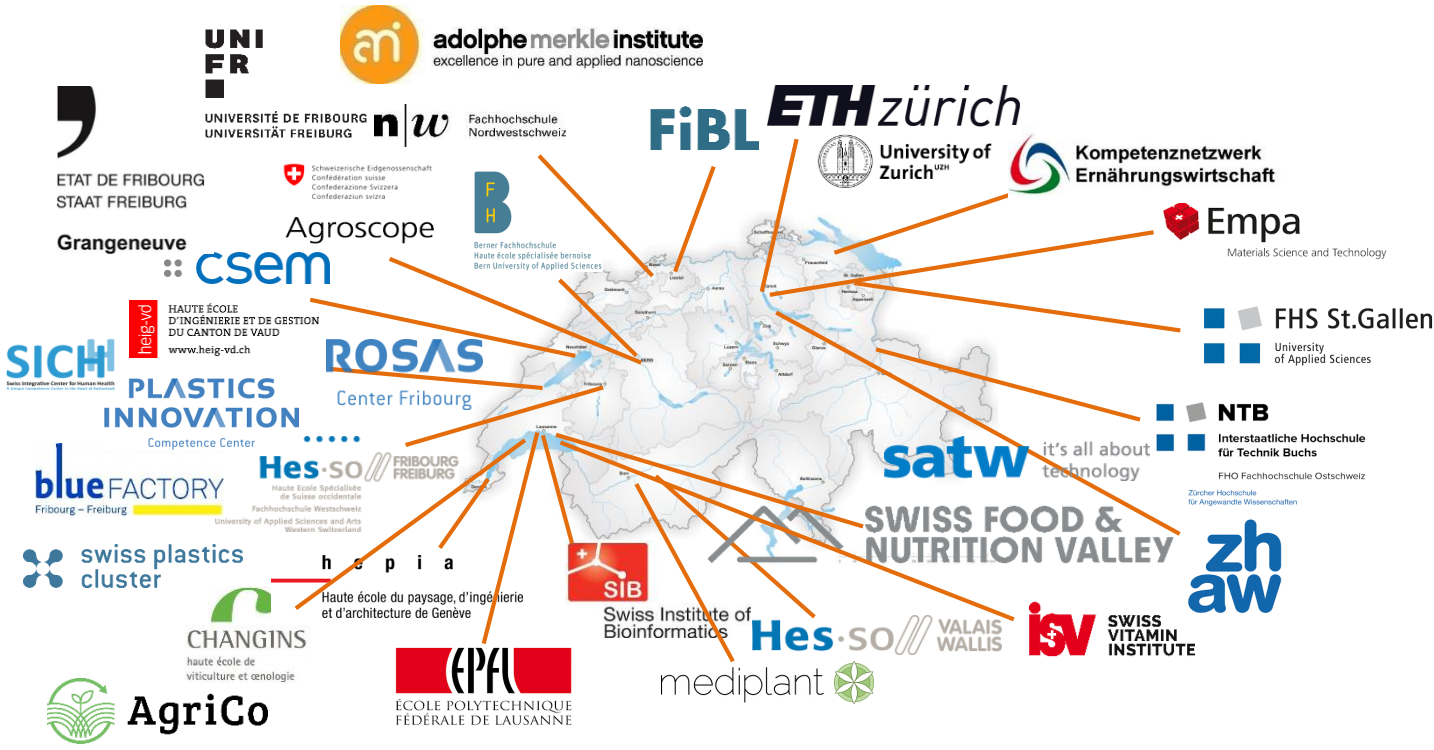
UNI FR

UNIVERSITÉ DE FRIBOURG
UNIVERSITÄT FREIBURG

adolphe merkle institute
excellence in pure and applied nanoscience

n|w Fachhochschule Nordwestschweiz

FiBL

ETH zürich

University of Zurich$^{UZH}$

Kompetenznetzwerk Ernährungswirtschaft

ETAT DE FRIBOURG
STAAT FREIBURG

Schweizerische Eidgenossenschaft
Confédération suisse
Confederazione Svizzera
Confederaziun svizra

Agroscope

FH
Berner Fachhochschule
Haute école spécialisée bernoise
Bern University of Applied Sciences

Empa
Materials Science and Technology

Grangeneuve

csem

heig-vd
HAUTE ÉCOLE D'INGÉNIERIE ET DE GESTION DU CANTON DE VAUD
www.heig-vd.ch

FHS St.Gallen
University of Applied Sciences

SICHH
Swiss Integrative Center for Human Health

ROSAS
Center Fribourg

PLASTICS INNOVATION
Competence Center

NTB
Interstaatliche Hochschule für Technik Buchs
FHO Fachhochschule Ostschweiz

satw it's all about technology

Hes·SO FRIBOURG FREIBURG
Haute Ecole Spécialisée de Suisse occidentale
Fachhochschule Westschweiz
University of Applied Sciences and Arts Western Switzerland

blue FACTORY
Fribourg – Freiburg

Zürcher Hochschule für Angewandte Wissenschaften

SWISS FOOD & NUTRITION VALLEY

zh aw

swiss plastics cluster

h e p i a
Haute école du paysage, d'ingénierie et d'architecture de Genève

SIB
Swiss Institute of Bioinformatics

CHANGINS
haute école de viticulture et œnologie

Hes·SO VALAIS WALLIS

iSV SWISS VITAMIN INSTITUTE

EPFL
ÉCOLE POLYTECHNIQUE FÉDÉRALE DE LAUSANNE

mediplant

AgriCo